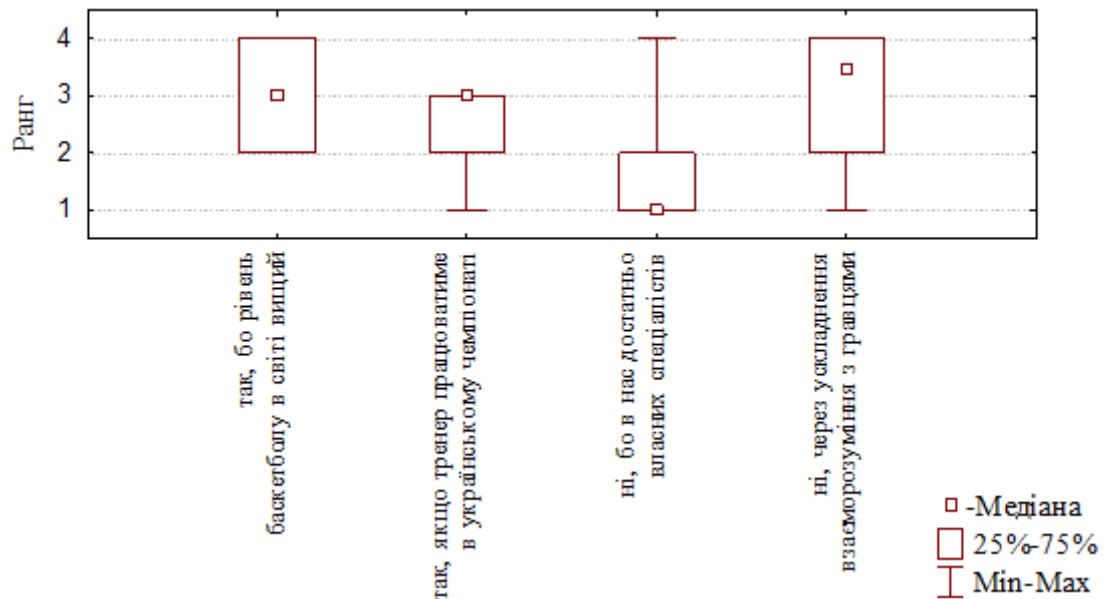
Ранг

4
3
2
1

так, бо рівень баскетболу в світі вищий

так, якщо тренер працюватиме в українському чемпіонаті

ні, бо в нас достатньо власних спеціалістів

ні, через ускладнення взаєморозуміння з гравцями

-Медіана
25%-75%
Min-Max